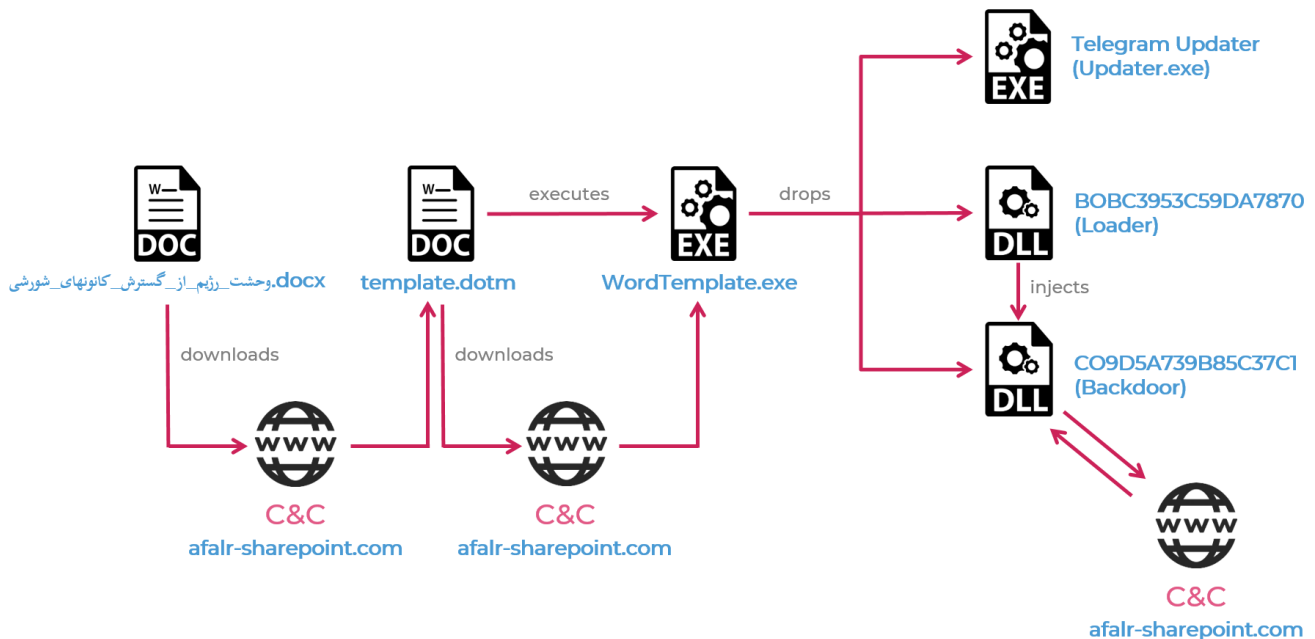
Telegram Updater
(Updater.exe)

EXE

DOC
وحشت_رژیم_از_گسترش_کانونهای_شورشی.docx

DOC
template.dotm

executes

EXE
WordTemplate.exe

drops

DLL
BOBC3953C59DA7870
(Loader)

injects

DLL
CO9D5A739B85C37C1
(Backdoor)

downloads

downloads

www
C&C
afalr-sharepoint.com

www
C&C
afalr-sharepoint.com

www
C&C
afalr-sharepoint.com